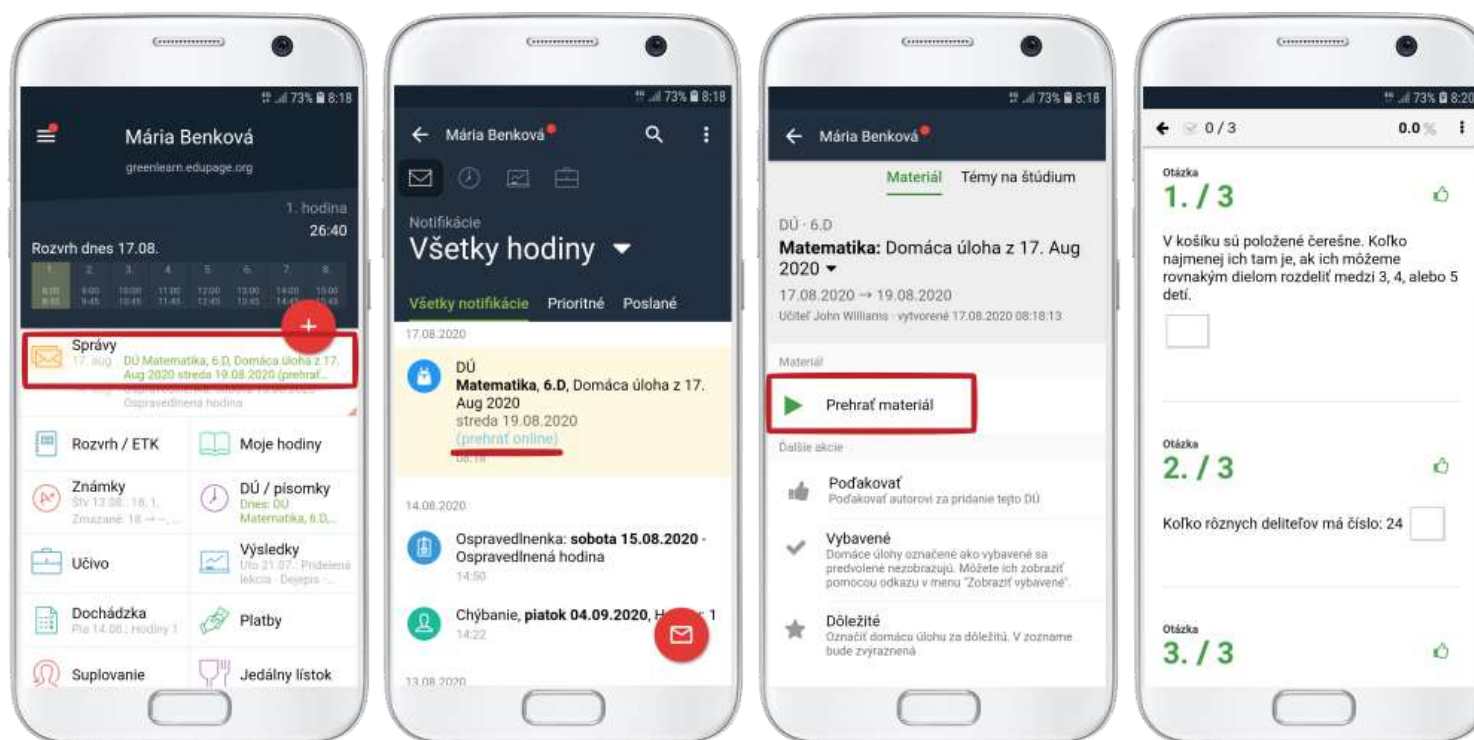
73% 8:18

Mária Benková
greenlearn.edupage.org

1. hodina
26:40
Rozvrh dnes 17.08.

1 2 3 4 5 6 7 8

Správy
17. aug DÚ Matematika, 6.D, Domáca úloha z 17. Aug 2020 streda 19.08.2020 (prehrať...
Ospravedlnená hodina

Rozvrh / ETK
Moje hodiny
Známky
Štv 13.08.: 18, 1,
Zmazané: 18 → –, ...
DÚ / písomky
Dnes: DÚ Matematika, 6.D,...
Učivo
Výsledky
Uto 21.07.: Pridelená lekcia · Dejepis · ...
Dochádzka
Pia 14.08.: Hodiny 1
Platby
Suplovanie
Jedálny lístok

73% 8:18
Mária Benková

Notifikácie
Všetky hodiny

Všetky notifikácie Prioritné Poslané

17.08.2020
DÚ
Matematika, 6.D, Domáca úloha z 17. Aug 2020
streda 19.08.2020
(prehrať online)
08:18

14.08.2020
Ospravedlnenka: sobota 15.08.2020 - Ospravedlnená hodina
14:50

Chýbanie, piatok 04.09.2020, H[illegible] 1
14:22

13.08.2020

73% 8:18
Mária Benková

Materiál Témy na štúdium

DÚ · 6.D
Matematika: Domáca úloha z 17. Aug 2020
17.08.2020 → 19.08.2020
Učiteľ John Williams · vytvorené 17.08.2020 08:18:13

Materiál
Prehrať materiál
Ďalšie akcie

Poďakovať
Poďakovať autorovi za pridanie tejto DÚ

Vybavené
Domáce úlohy označené ako vybavené sa predvolene nezobrazujú. Môžete ich zobraziť pomocou odkazu v menu "Zobraziť vybavené".

Dôležité
Označiť domácu úlohu za dôležitú. V zozname bude zvýraznená

73% 8:20
0/3 0.0%

Otázka
1. / 3
V košíku sú položené čerešne. Koľko najmenej ich tam je, ak ich môžeme rovnakým dielom rozdeliť medzi 3, 4, alebo 5 detí.

Otázka
2. / 3
Koľko rôznych deliteľov má číslo: 24

Otázka
3. / 3